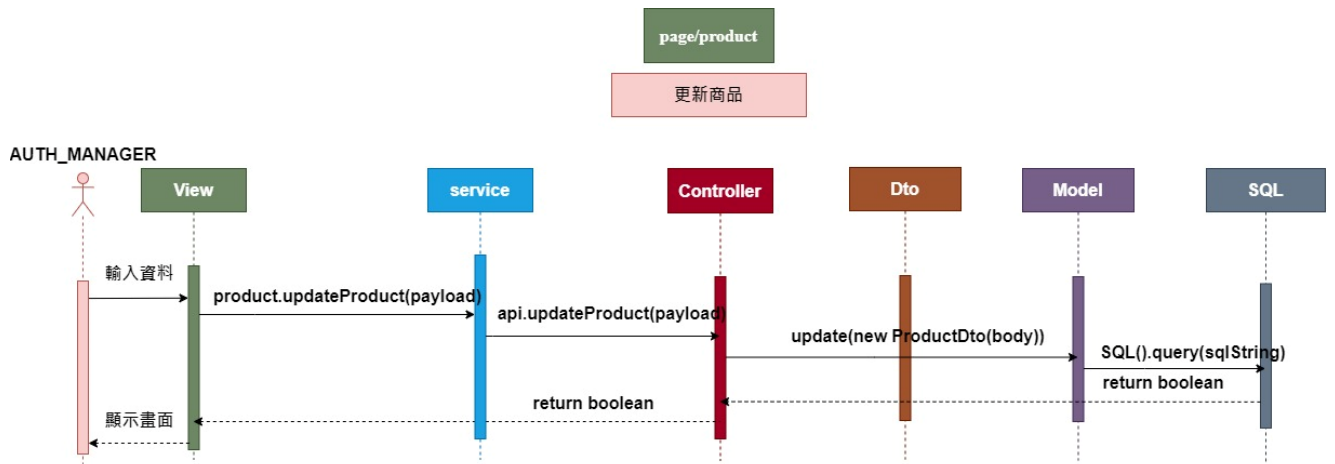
page/product

更新商品

AUTH_MANAGER

View

service

Controller

Dto

Model

SQL

輸入資料

product.updateProduct(payload)

api.updateProduct(payload)

update(new ProductDto(body))

SQL().query(sqlString)

return boolean

return boolean

顯示畫面